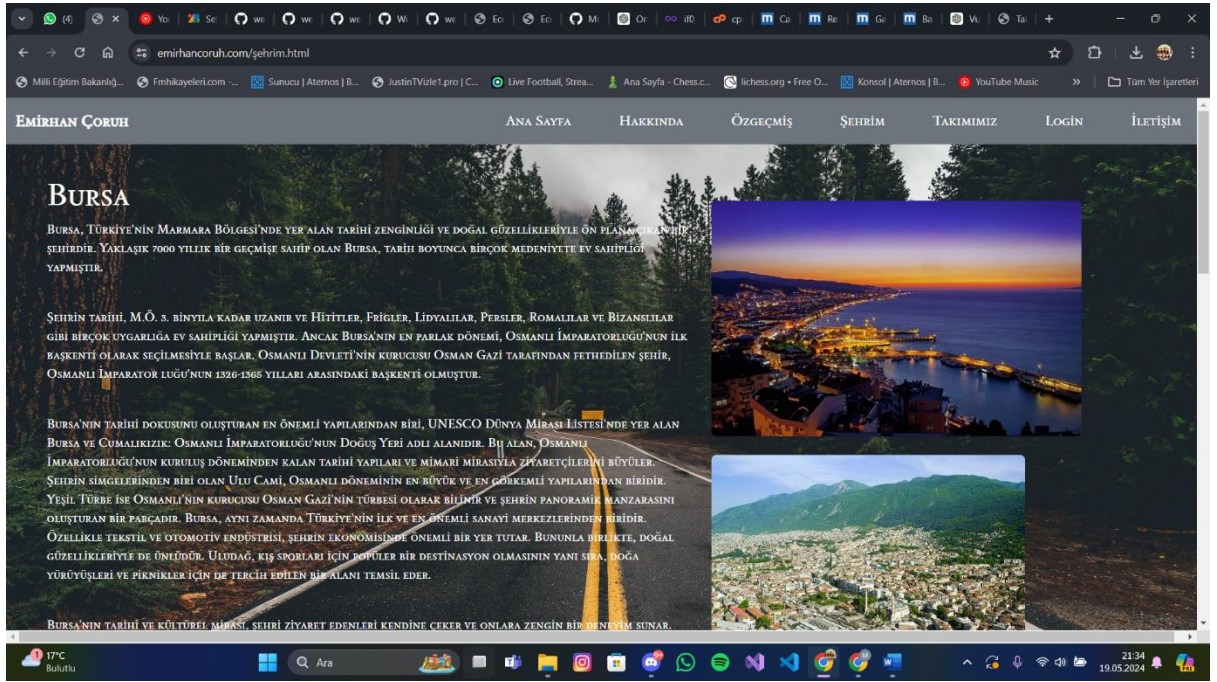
(4) Yo Se we we Wi we Ec Ec Mi Or if0 cp Ca Re Ga Ba Vu Ta

emirhancoruh.com/şehrim.html

Milli Eğitim Bakanlığ... Fmhikayeleri.com -... Sunucu | Aternos | B... JustinTVizle1.pro | C... Live Football, Strea... Ana Sayfa - Chess.c... lichess.org • Free O... Konsol | Aternos | B... YouTube Music » Tüm Yer İşaretleri

Emirhan Çoruh

Ana Sayfa Hakkında Özgeçmiş Şehrim Takımımız Login İletişim

Bursa

Bursa, Türkiye'nin Marmara Bölgesi'nde yer alan tarihi zenginliği ve doğal güzellikleriyle ön plana çıkan bir şehirdir. Yaklaşık 7000 yıllık bir geçmişe sahip olan Bursa, tarih boyunca birçok medeniyete ev sahipliği yapmıştır.

Şehrin tarihi, M.Ö. 3. binyıla kadar uzanır ve Hititler, Frigler, Lidyalılar, Persler, Romalılar ve Bizanslılar gibi birçok uygarlığa ev sahipliği yapmıştır. Ancak Bursa'nın en parlak dönemi, Osmanlı İmparatorluğu'nun ilk başkenti olarak seçilmesiyle başlar. Osmanlı Devleti'nin kurucusu Osman Gazi tarafından fethedilen şehir, Osmanlı İmparator luğu'nun 1326-1365 yılları arasındaki başkenti olmuştur.

Bursa'nın tarihi dokusunu oluşturan en önemli yapılarından biri, UNESCO Dünya Mirası Listesi'nde yer alan Bursa ve Cumalıkızık: Osmanlı İmparatorluğu'nun Doğuş Yeri adlı alanıdır. Bu alan, Osmanlı İmparatorluğu'nun kuruluş döneminden kalan tarihi yapıları ve mimari mirasıyla ziyaretçilerini büyüler. Şehrin simgelerinden biri olan Ulu Cami, Osmanlı döneminin en büyük ve en görkemli yapılarından biridir. Yeşil Türbe ise Osmanlı'nın kurucusu Osman Gazi'nin türbesi olarak bilinir ve şehrin panoramik manzarasını oluşturan bir parçadır. Bursa, aynı zamanda Türkiye'nin ilk ve en önemli sanayi merkezlerinden biridir. Özellikle tekstil ve otomotiv endüstrisi, şehrin ekonomisinde önemli bir yer tutar. Bununla birlikte, doğal güzellikleriyle de ünlüdür. Uludağ, kış sporları için popüler bir destinasyon olmasının yanı sıra, doğa yürüyüşleri ve piknikler için de tercih edilen bir alanı temsil eder.

Bursa'nın tarihi ve kültürel mirası, şehri ziyaret edenleri kendine çeker ve onlara zengin bir deneyim sunar.

17°C Bulutlu Ara 21:34 19.05.2024